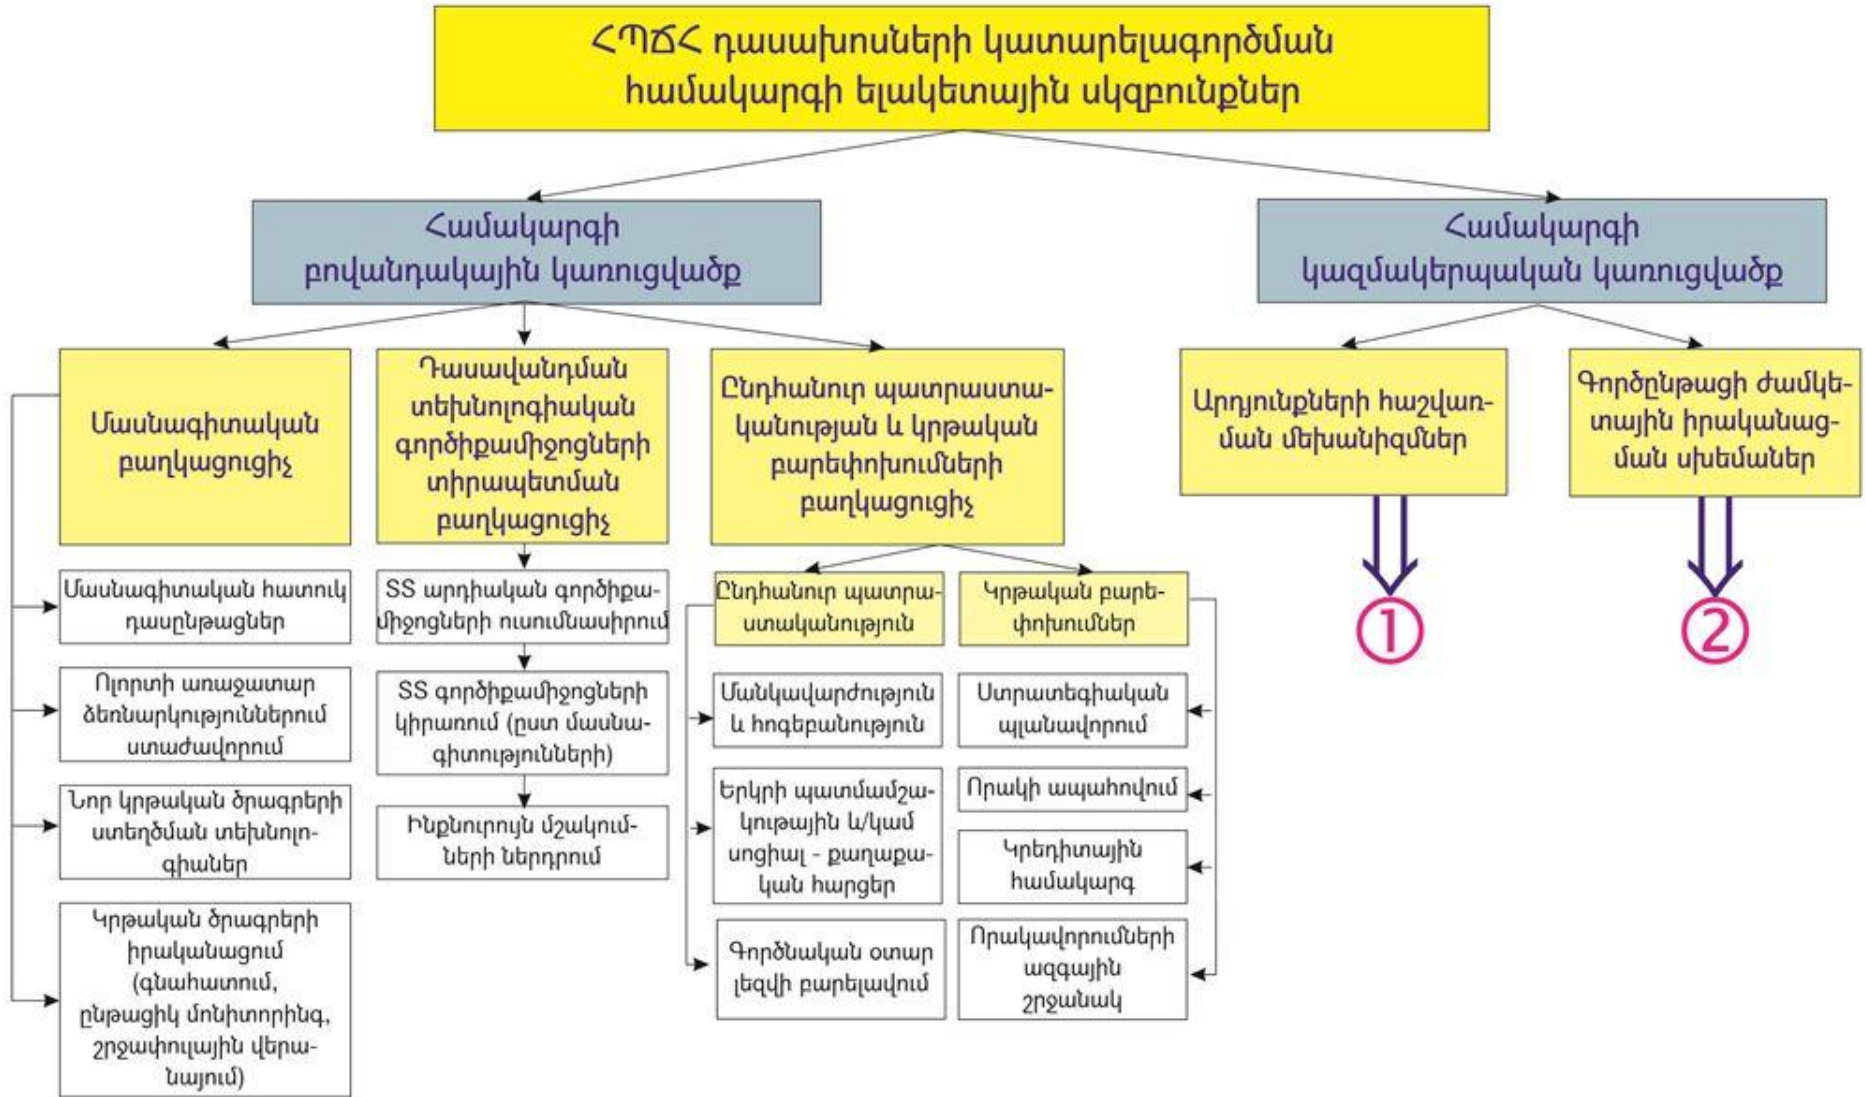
ՀՊՃՀ դասախոսների կատարելագործման համակարգի ելակետային սկզբունքներ

Համակարգի բովանդակային կառուցվածք

Համակարգի կազմակերպական կառուցվածք

Մասնագիտական բաղկացուցիչ

Դասավանդման տեխնոլոգիական գործիքամիջոցների տիրապետման բաղկացուցիչ

Ընդհանուր պատրաստականության և կրթական բարեփոխումների բաղկացուցիչ

Արդյունքների հաշվառման մեխանիզմներ

Գործընթացի ժամկետային իրականացման սխեմաներ

Մասնագիտական հատուկ դասընթացներ

Ոլորտի առաջատար ձեռնարկություններում ստաժավորում

Նոր կրթական ծրագրերի ստեղծման տեխնոլոգիաներ

Կրթական ծրագրերի իրականացում (գնահատում, ընթացիկ մոնիտորինգ, շրջափուլային վերանայում)

ՏՏ արդիական գործիքամիջոցների ուսումնասիրում

ՏՏ գործիքամիջոցների կիրառում (ըստ մասնագիտությունների)

Ինքնուրույն մշակումների ներդրում

Ընդհանուր պատրաստականություն

Կրթական բարեփոխումներ

Մանկավարժություն և հոգեբանություն

Երկրի պատմամշակութային և/կամ սոցիալ - քաղաքական հարցեր

Գործնական օտար լեզվի բարելավում

Ստրատեգիական պլանավորում

Որակի ապահովում

Կրեդիտային համակարգ

Որակավորումների ազգային շրջանակ

①

②